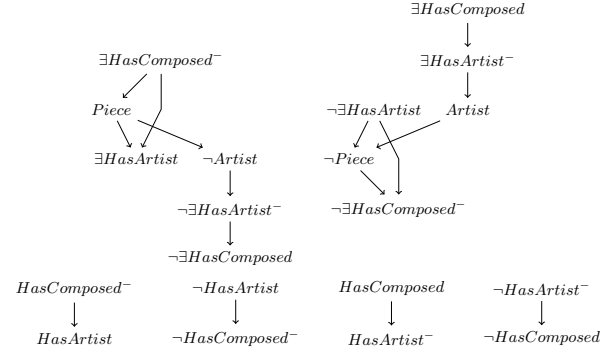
$\exists HasComposed$

$\exists HasArtist^{-}$

$\exists HasComposed^{-}$

$\neg\exists HasArtist$

$Artist$

$Piece$

$\neg Piece$

$\exists HasArtist$

$\neg Artist$

$\neg\exists HasComposed^{-}$

$\neg\exists HasArtist^{-}$

$\neg\exists HasComposed$

$HasComposed^{-}$

$HasArtist$

$\neg HasArtist$

$\neg HasComposed^{-}$

$HasComposed$

$HasArtist^{-}$

$\neg HasArtist^{-}$

$\neg HasComposed$